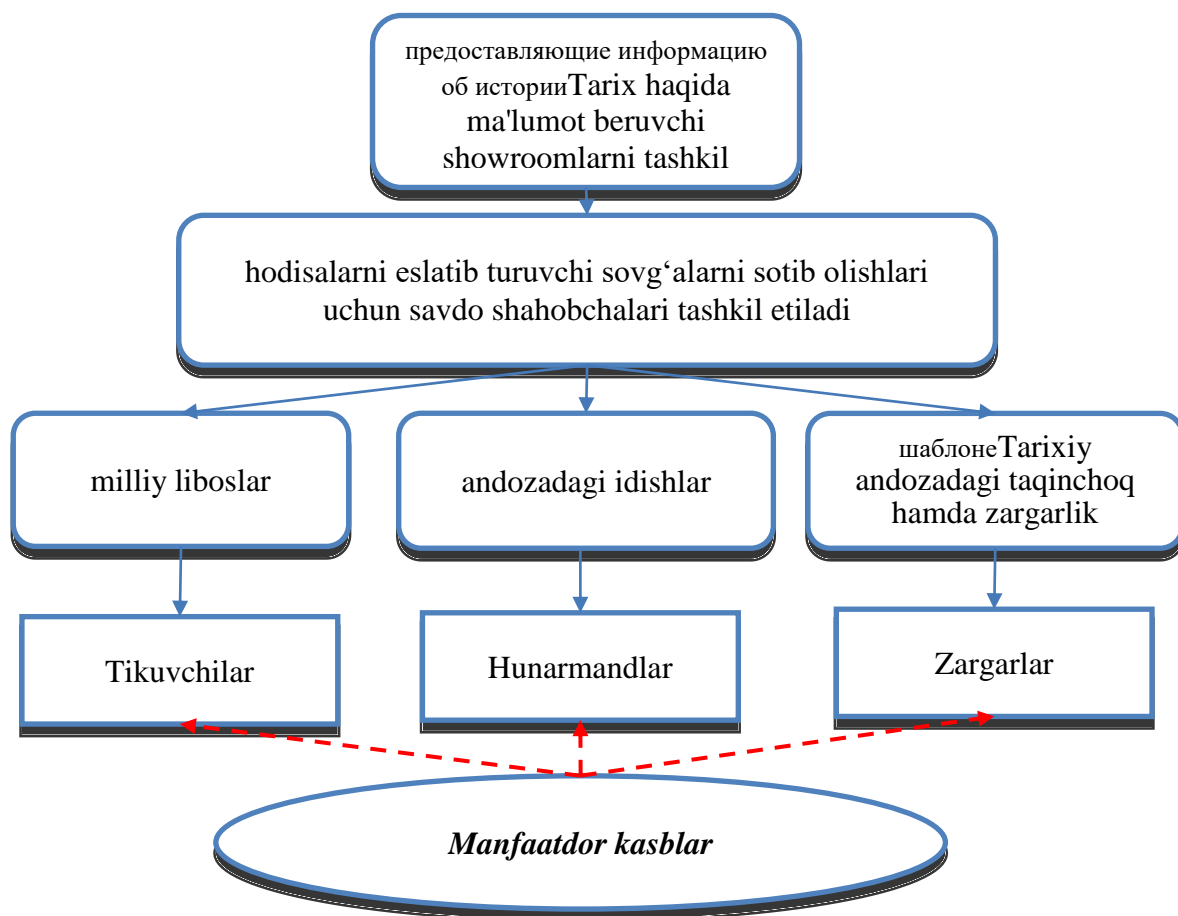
предоставляющие информацию об историиTarix haqida ma'lumot beruvchi showroomlarni tashkil

hodisalarni eslatib turuvchi sovg‘alarni sotib olishlari uchun savdo shahobchalari tashkil etiladi

milliy liboslar

andozadagi idishlar

шаблонеTarixiy andozadagi taqinchoq hamda zargarlik

Tikuvchilar

Hunarmandlar

Zargarlar

Manfaatdor kasblar